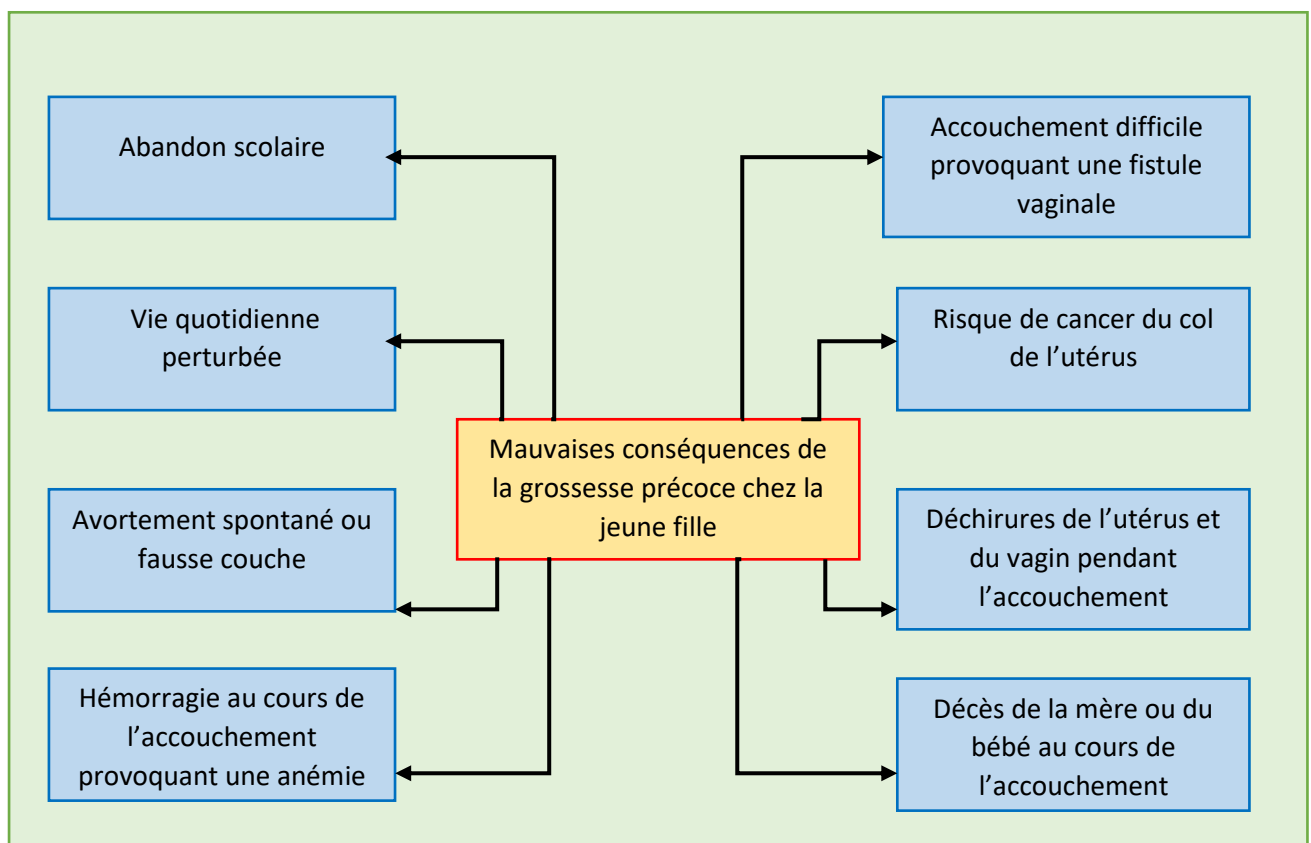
Abandon scolaire

Vie quotidienne perturbée

Mauvaises conséquences de la grossesse précoce chez la jeune fille

Avortement spontané ou fausse couche

Hémorragie au cours de l'accouchement provoquant une anémie

Accouchement difficile provoquant une fistule vaginale

Risque de cancer du col de l'utérus

Déchirures de l'utérus et du vagin pendant l'accouchement

Décès de la mère ou du bébé au cours de l'accouchement